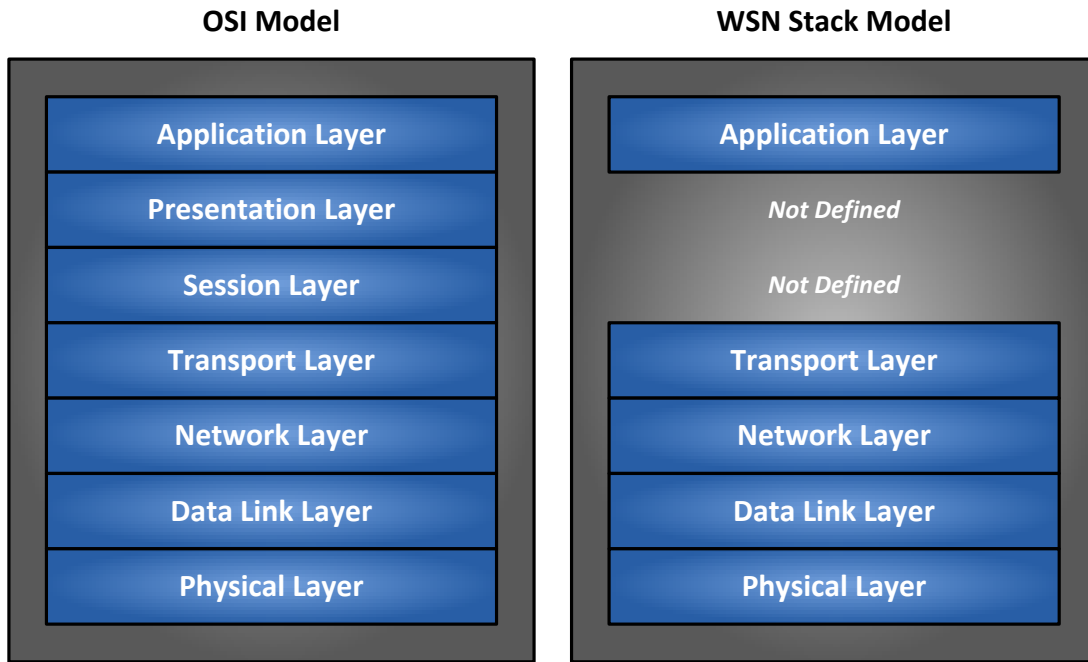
OSI Model

Application Layer
Presentation Layer
Session Layer
Transport Layer
Network Layer
Data Link Layer
Physical Layer

WSN Stack Model

Application Layer
Not Defined
Not Defined
Transport Layer
Network Layer
Data Link Layer
Physical Layer